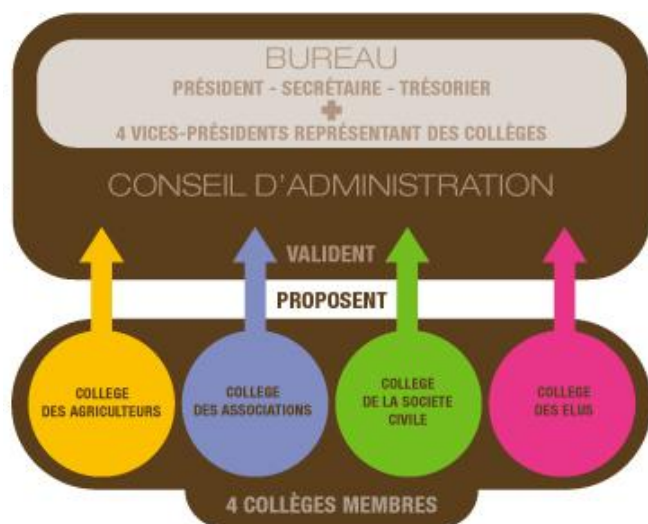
BUREAU
PRÉSIDENT - SECRÉTAIRE - TRÉSORIER
+
4 VICES-PRÉSIDENTS REPRÉSENTANT DES COLLÈGES

CONSEIL D'ADMINISTRATION

VALIDENT

PROPOSENT

COLLEGE DES AGRICULTEURS

COLLEGE DES ASSOCIATIONS

COLLEGE DE LA SOCIETE CIVILE

COLLEGE DES ELUS

4 COLLÈGES MEMBRES